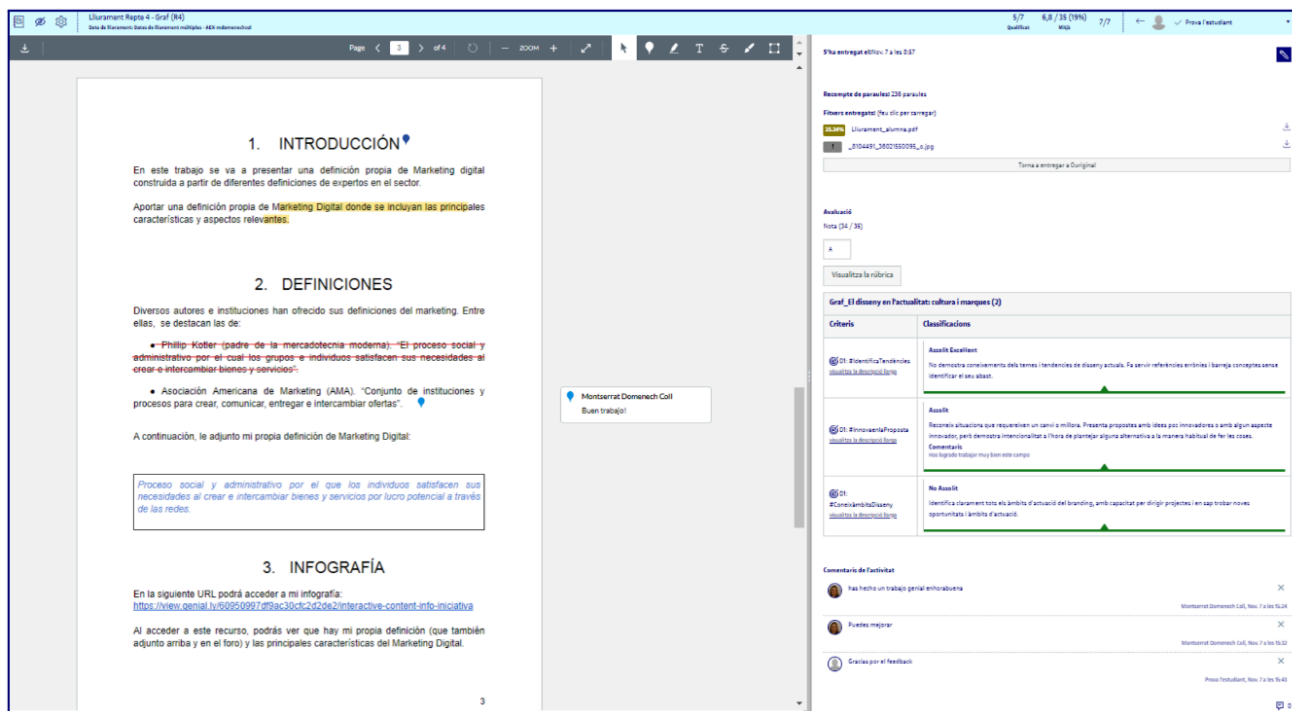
Lliurament Repte 4 - Graf (R4)
Data de lliurament: Dates de lliurament múltiples · AEX ecdemenschool

5/7 Qualificat 6,8 / 35 (19%) Mitjà 7/7 Prova l'estudiant

Page 3 of 4 ZOOM

1. INTRODUCCIÓN

En este trabajo se va a presentar una definición propia de Marketing digital construida a partir de diferentes definiciones de expertos en el sector.

Aportar una definición propia de Marketing Digital donde se incluyan las principales características y aspectos relevantes.

2. DEFINICIONES

Diversos autores e instituciones han ofrecido sus definiciones del marketing. Entre ellas, se destacan las de:

• Phillip Kotler (padre de la mercadotecnia moderna). "El proceso social y administrativo por el cual los grupos e individuos satisfacen sus necesidades al crear e intercambiar bienes y servicios".

• Asociación Americana de Marketing (AMA). "Conjunto de instituciones y procesos para crear, comunicar, entregar e intercambiar ofertas".

A continuación, le adjunto mi propia definición de Marketing Digital:

Proceso social y administrativo por el que los individuos satisfacen sus necesidades al crear e intercambiar bienes y servicios por lucro potencial a través de las redes.

3. INFOGRAFÍA

En la siguiente URL podrá acceder a mi infografía:
https://view.genial.ly/60950997df9ac30cfc2d2de2/interactive-content-info-iniciativa

Al acceder a este recurso, podrás ver que hay mi propia definición (que también adjunto arriba y en el foro) y las principales características del Marketing Digital.

3

Montserrat Domenech Coll
Buen trabajo!

S'ha entregat el Nov. 7 a les 0:57

Recompte de paraules: 236 paraules

Fitxers entregats: (feu clic per carregar)
25,38% Lliurament_alumne.pdf
_8104491_36021500095_o.jpg
Torna a entregar a l'original

Avaluació
Nota (34 / 35)
A
Visualitza la rúbrica

Graf_El disseny en l'actualitat: cultura i marques (2)

| Criteris | Classificacions |
|---|---|
| 01: #IdentificaTendències visualitza la descripció llarga | Assolit Excel·lent. No demostra coneixements dels temes i tendències de disseny actuals. Fa servir referències errònies i barreja conceptes sense identificar el seu abast. |
| 01: #InnovaenlaProposta visualitza la descripció llarga | Assolit. Reconeix situacions que requereixen un canvi o millora. Presenta propostes amb idees poc innovadores o amb algun aspecte innovador, però demostra intencionalitat a l'hora de plantejar alguna alternativa a la manera habitual de fer les coses. Comentaris: Has logrado trabajar muy bien este campo |
| 01: #ConeixàmbitsDisseny visualitza la descripció llarga | No Assolit. Identifica clarament tots els àmbits d'actuació del branding, amb capacitat per dirigir projectes i en sap trobar noves oportunitats i àmbits d'actuació. |

Comentaris de l'activitat
has hecho un trabajo genial enhorabuena
Montserrat Domenech Coll, Nov. 7 a les 15:24
Puedes mejorar
Montserrat Domenech Coll, Nov. 7 a les 15:32
Gracias por el feedback
Prova l'estudiant, Nov. 7 a les 15:43